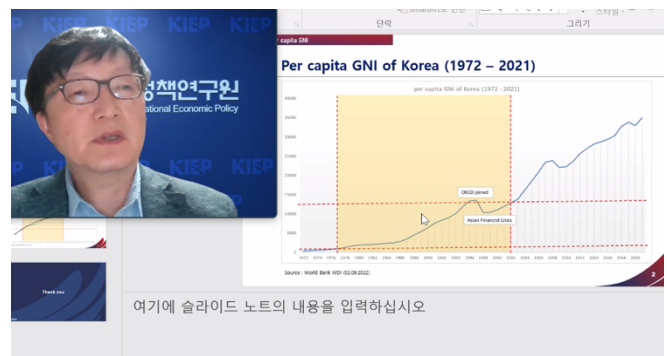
KIEP KIEP KIEP
정책연구원
ational Economic Policy
KIEP

단락
그리기

Per capita GNI

Per capita GNI of Korea (1972 – 2021)

per capita GNI of Korea (1972 - 2021)

40000
35000
30000
25000
20000
15000
10000
5000
0

OECD joined
Asian Financial Crisis

Source : World Bank WDI (02.09.2022)

2

Thank you

여기에 슬라이드 노트의 내용을 입력하십시오